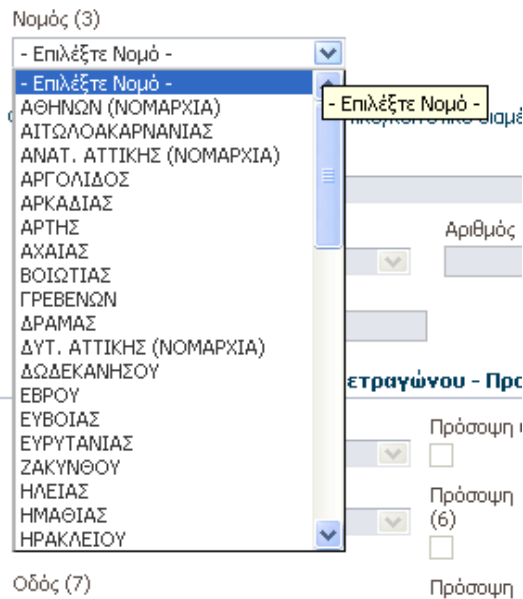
Νομός (3)

- Επιλέξτε Νομό -

- Επιλέξτε Νομό -
ΑΘΗΝΩΝ (ΝΟΜΑΡΧΙΑ)
ΑΙΤΩΛΟΑΚΑΡΝΑΝΙΑΣ
ΑΝΑΤ. ΑΤΤΙΚΗΣ (ΝΟΜΑΡΧΙΑ)
ΑΡΓΟΛΙΔΟΣ
ΑΡΚΑΔΙΑΣ
ΑΡΤΗΣ
ΑΧΑΙΑΣ
ΒΟΙΩΤΙΑΣ
ΓΡΕΒΕΝΩΝ
ΔΡΑΜΑΣ
ΔΥΤ. ΑΤΤΙΚΗΣ (ΝΟΜΑΡΧΙΑ)
ΔΩΔΕΚΑΝΗΣΟΥ
ΕΒΡΟΥ
ΕΥΒΟΙΑΣ
ΕΥΡΥΤΑΝΙΑΣ
ΖΑΚΥΝΘΟΥ
ΗΛΕΙΑΣ
ΗΜΑΘΙΑΣ
ΗΡΑΚΛΕΙΟΥ

- Επιλέξτε Νομό -

Αριθμός

ετραγώνου - Πρ

Πρόσοψη

Πρόσοψη (6)

Οδός (7)

Πρόσοψη